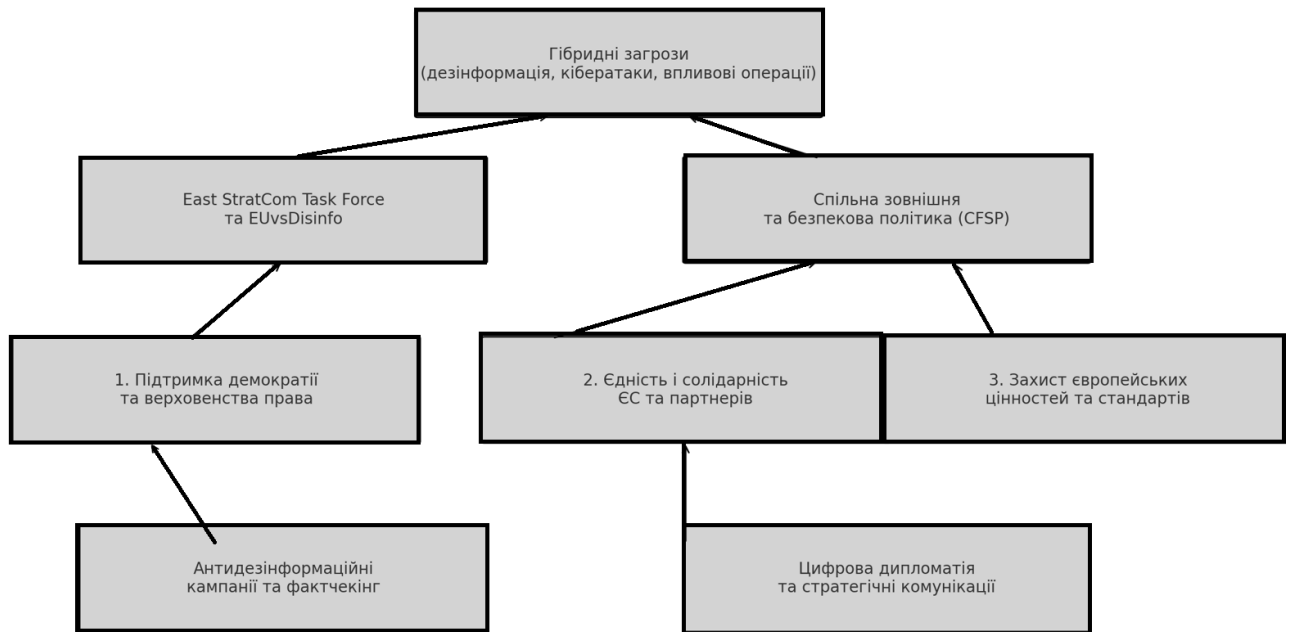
Гібридні загрози
(дезінформація, кібератаки, впливові операції)

East StratCom Task Force
та EUvsDisinfo

Спільна зовнішня
та безпекова політика (CFSP)

1. Підтримка демократії
та верховенства права

2. Єдність і солідарність
ЄС та партнерів

3. Захист європейських
цінностей та стандартів

Антидезінформаційні
кампанії та фактчекінг

Цифрова дипломатія
та стратегічні комунікації